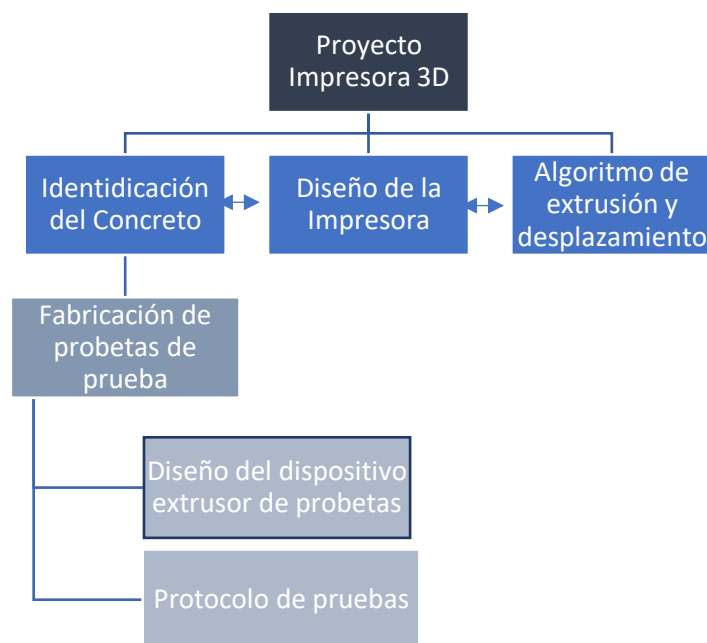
Proyecto Impresora 3D

Identidicación del Concreto

Diseño de la Impresora

Algoritmo de extrusión y desplazamiento

Fabricación de probetas de prueba

Diseño del dispositivo extrusor de probetas

Protocolo de pruebas